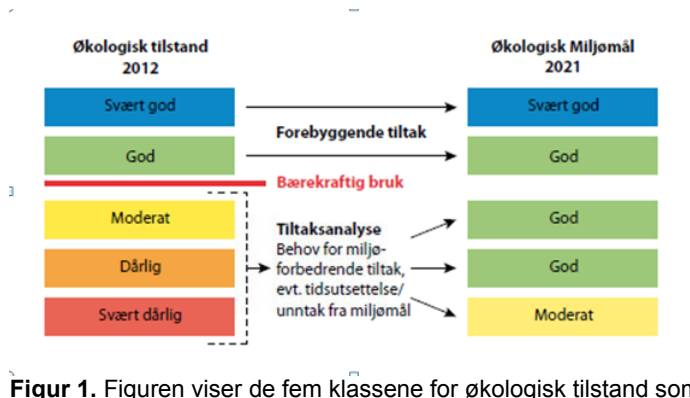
Økologisk tilstand
2012

Svært god

God

Moderat

Dårlig

Svært dårlig

Forebyggende tiltak

Bærekraftig bruk

Tiltaksanalyse
Behov for miljøforbedrende tiltak, evt. tidsutsettelse/ unntak fra miljømål

Økologisk Miljømål
2021

Svært god

God

God

God

Moderat

**Figur 1.** Figuren viser de fem klassene for økologisk tilstand som